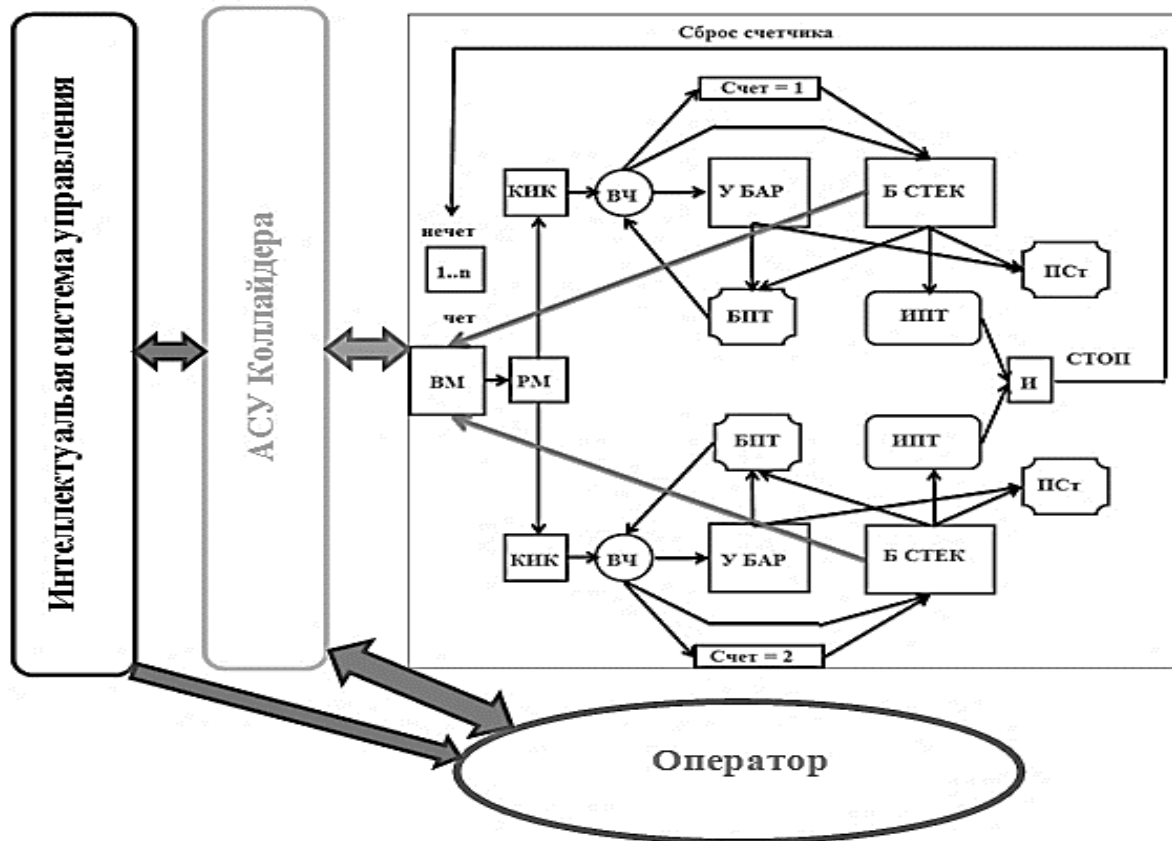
Интеллектуальная система управления

АСУ Коллайдера

Сброс счетчика

Счет = 1

КИК

ВЧ

У БАР

Б СТЕК

нечет

1..n

ПСт

БПТ

ИПТ

чет

ВМ

РМ

И

СТОП

БПТ

ИПТ

ПСт

КИК

ВЧ

У БАР

Б СТЕК

Счет = 2

Оператор